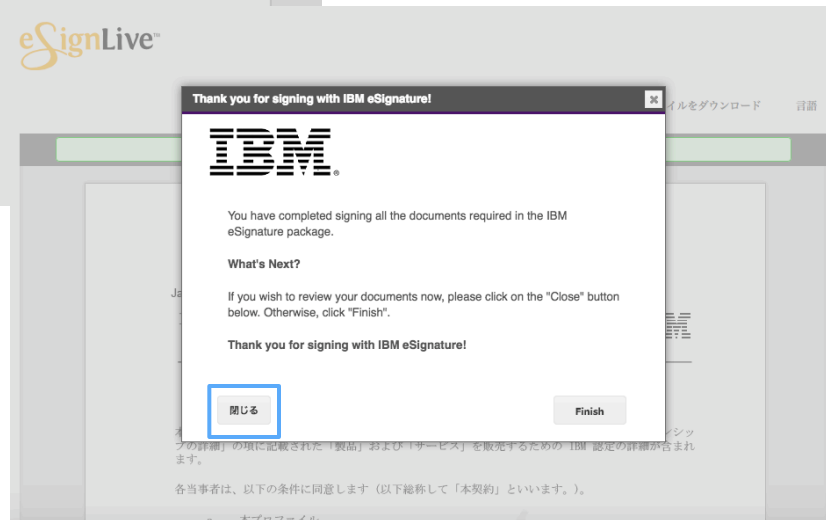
eSignLive™

イルをダウンロード

言語

Thank you for signing with IBM eSignature!

×

IBM®

You have completed signing all the documents required in the IBM eSignature package.

What's Next?

If you wish to review your documents now, please click on the "Close" button below. Otherwise, click "Finish".

Thank you for signing with IBM eSignature!

閉じる

Finish

Ja

プの詳細」の項に記載された「製品」および「サービス」を販売するための IBM 認定の詳細が含まれます。

各当事者は、以下の条件に同意します（以下総称して「本契約」といいます。）。

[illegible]